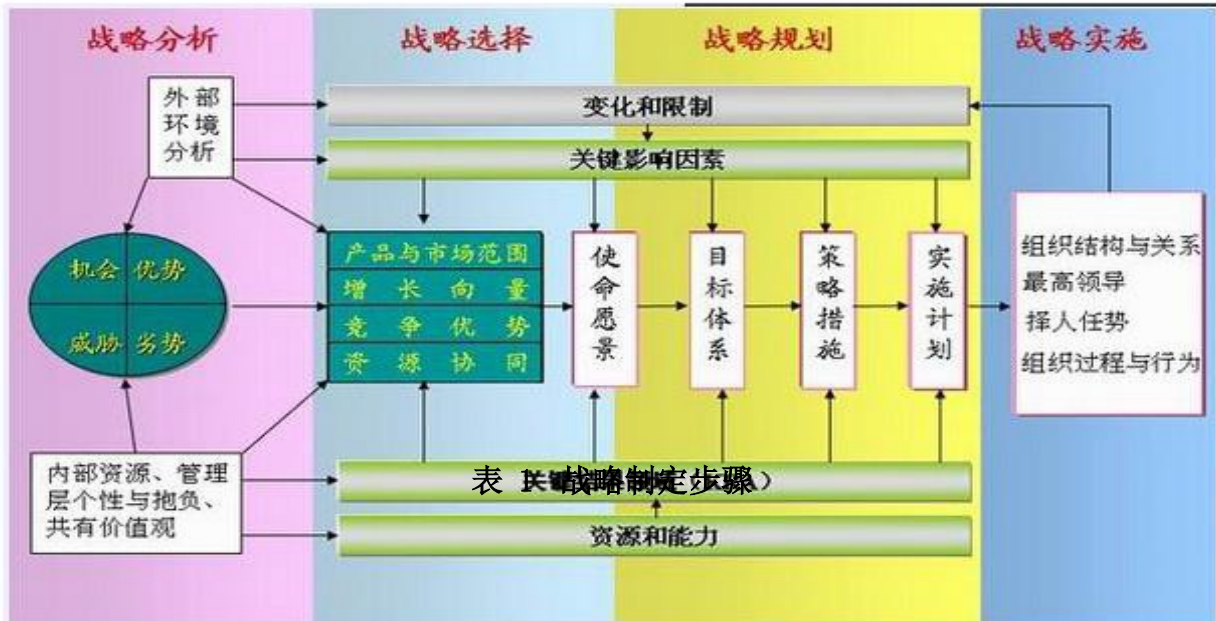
战略分析

战略选择

战略规划

战略实施

外部环境分析

变化和限制

关键影响因素

机会 优势

威胁 劣势

产品与市场范围
增 长 向 量
竞 争 优 势
资 源 协 同

使命愿景

目标体系

策略措施

实施计划

组织结构与关系
最高领导
择人任势
组织过程与行为

内部资源、管理层个性与抱负、共有价值观

表 1 战略制定步骤

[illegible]

资源和能力